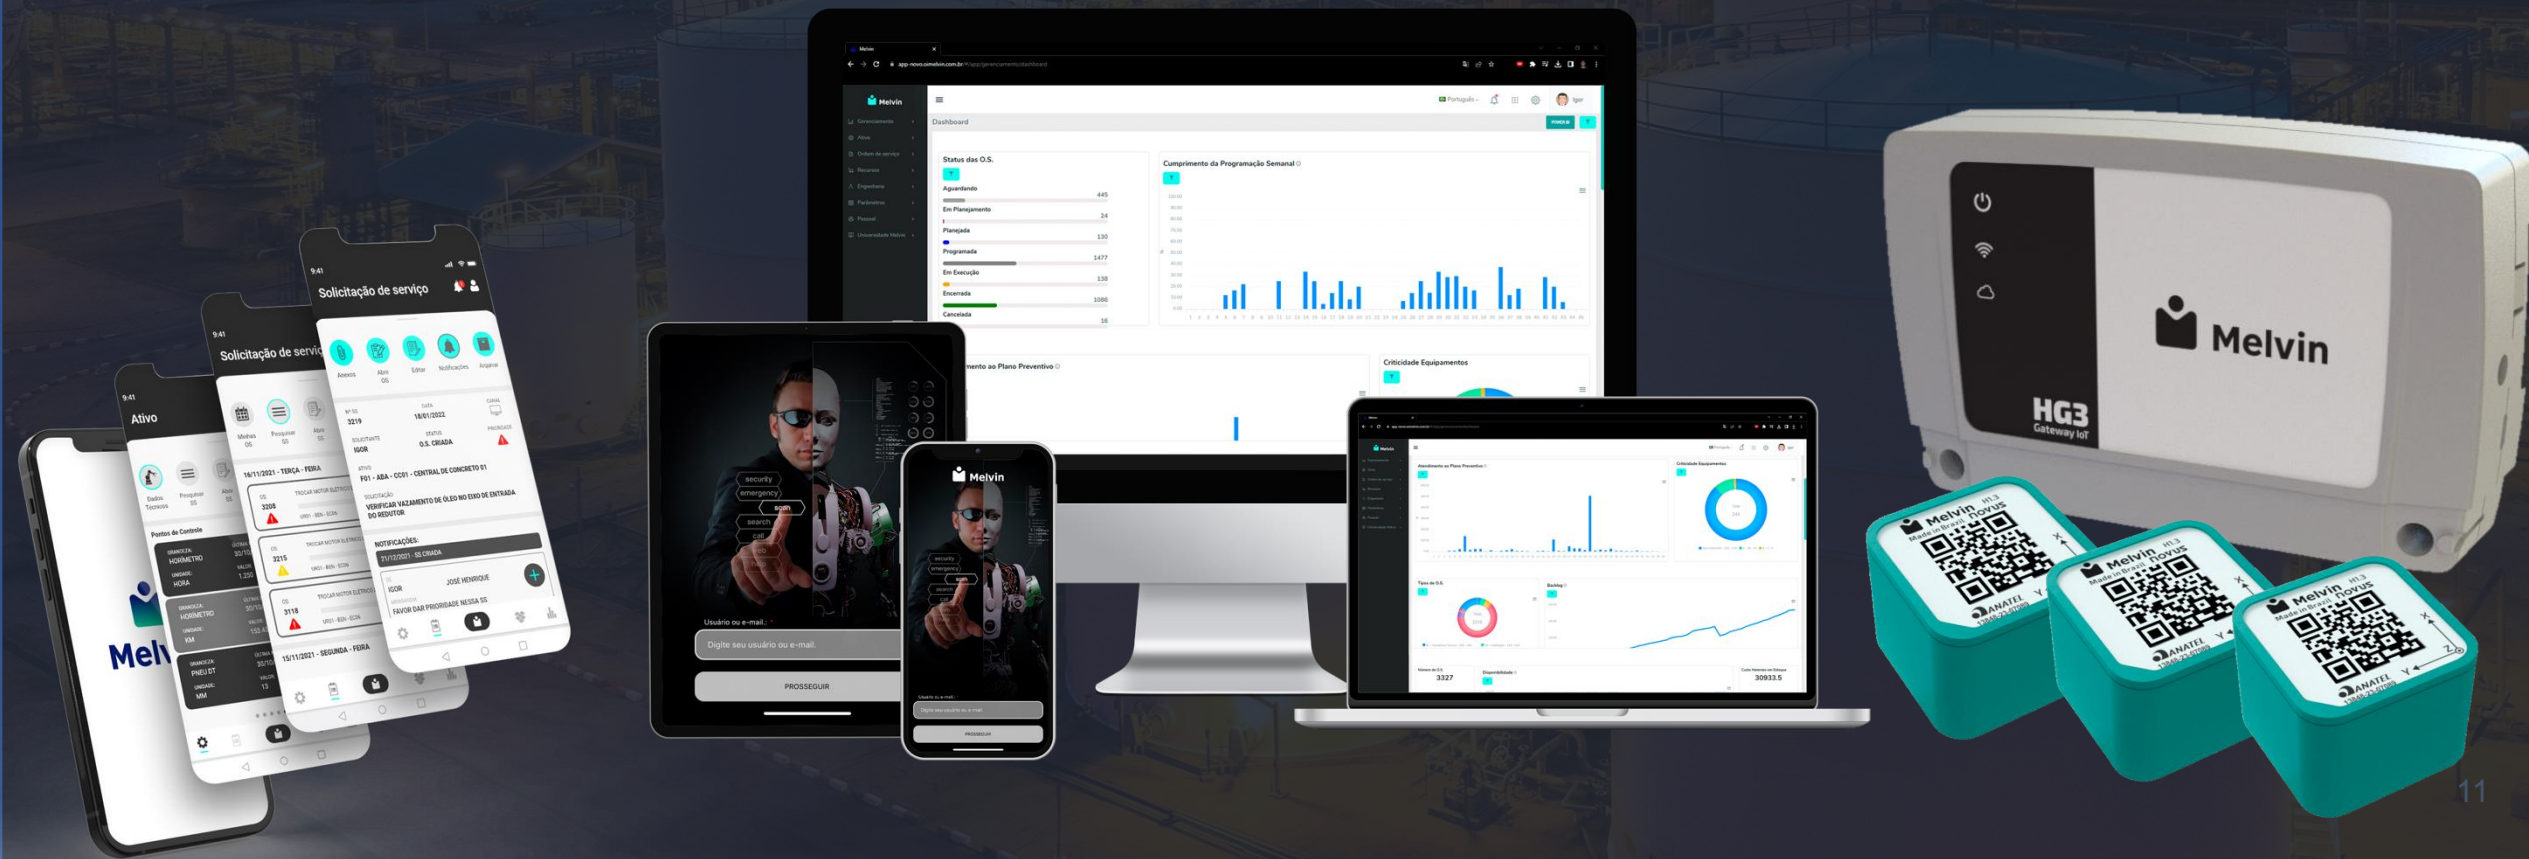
Melvin

Dashboard

Status das O.S.

Aguardando 445

Em Planejamento 24

Planejada 130

Programada 1477

Em Execução 138

Encerrada 1086

Cancelada 16

Cumprimento da Programação Semanal

Criticidade Equipamentos

Atendimento ao Plano Preventivo

Melvin

HG3 Gateway IoT

Melvin H1.3 Made in Brazil NOVUS ANATEL

Melvin H1.3 Made in Brazil NOVUS ANATEL

Melvin H1.3 Made in Brazil NOVUS ANATEL

9:41

Solicitação de serviço

Anexos

Abrir OS

Editar

Notificações

Arquivar

Nº SS 3219

DATA 18/01/2022

SOLICITANTE IGOR

STATUS O.S. CRIADA

ATIVO F01 - ABA - CC01 - CENTRAL DE CONCRETO 01

SOLICITAÇÃO VERIFICAR VAZAMENTO DE ÓLEO NO EIXO DE ENTRADA DO REDUTOR

NOTIFICAÇÕES:

21/12/2021 - SS CRIADA

IGOR

JOSÉ HENRIQUE

FAVOR DAR PRIORIDADE NESSA SS

9:41

Solicitação de servi

Minhas OS

Pesquisar OS

Abrir OS

16/11/2021 - TERÇA - FEIRA

3208

TROCAR MOTOR ELÉTRICO

3215

3118

15/11/2021 - SEGUNDA - FEIRA

9:41

Ativo

Dados Técnicos

Pesquisar OS

Abrir OS

Pontos de Controle

HORIMETRO

HORA

HORIMETRO

KM

PNEU ST

MM

Melv

Usuário ou e-mail:

Digite seu usuário ou e-mail.

PROSSEGUIR

Melvin

security

emergency

search

call

Usuário ou e-mail:

Digite seu usuário ou e-mail.

PROSSEGUIR

3327

30933.5

11